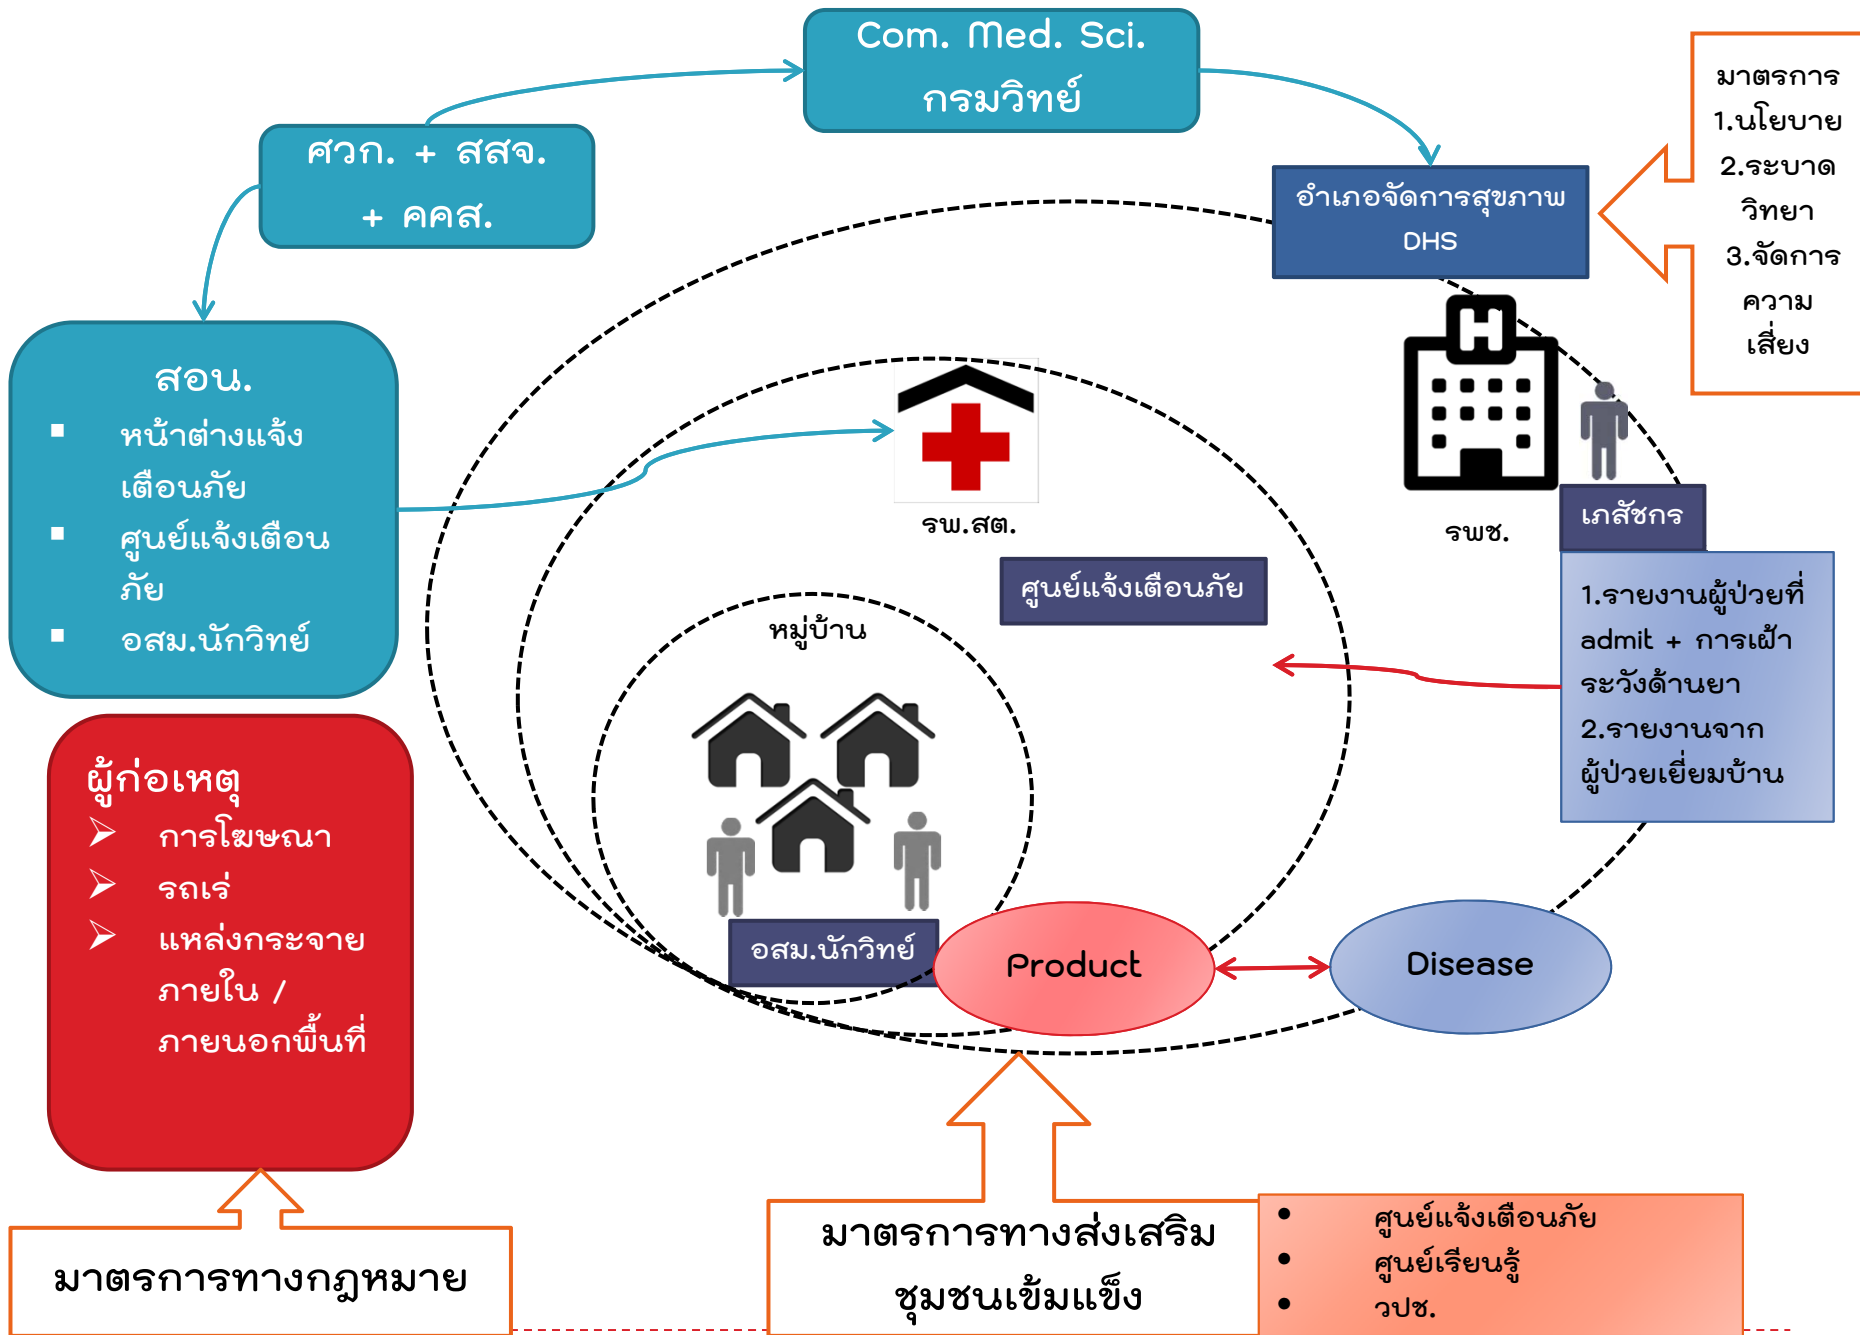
Com. Med. Sci.
กรมวิทย์

ศวก. + สสจ.
+ คคส.

อำเภอจัดการสุขภาพ
DHS

มาตรการ
1.นโยบาย
2.ระบาดวิทยา
3.จัดการความเสี่ยง

สอน.
- หน้าต่างแจ้งเตือนภัย
- ศูนย์แจ้งเตือนภัย
- อสม.นักวิทย์

รพ.สต.

รพช.

เภสัชกร

ศูนย์แจ้งเตือนภัย

1.รายงานผู้ป่วยที่ admit + การเฝ้าระวังด้านยา
2.รายงานจากผู้ป่วยเยี่ยมบ้าน

หมู่บ้าน

ผู้ก่อเหตุ
➢ การโฆษณา
➢ รถเร่
➢ แหล่งกระจายภายใน / ภายนอกพื้นที่

อสม.นักวิทย์

Product

Disease

มาตรการทางกฎหมาย

มาตรการทางส่งเสริมชุมชนเข้มแข็ง

• ศูนย์แจ้งเตือนภัย
• ศูนย์เรียนรู้
• วปช.